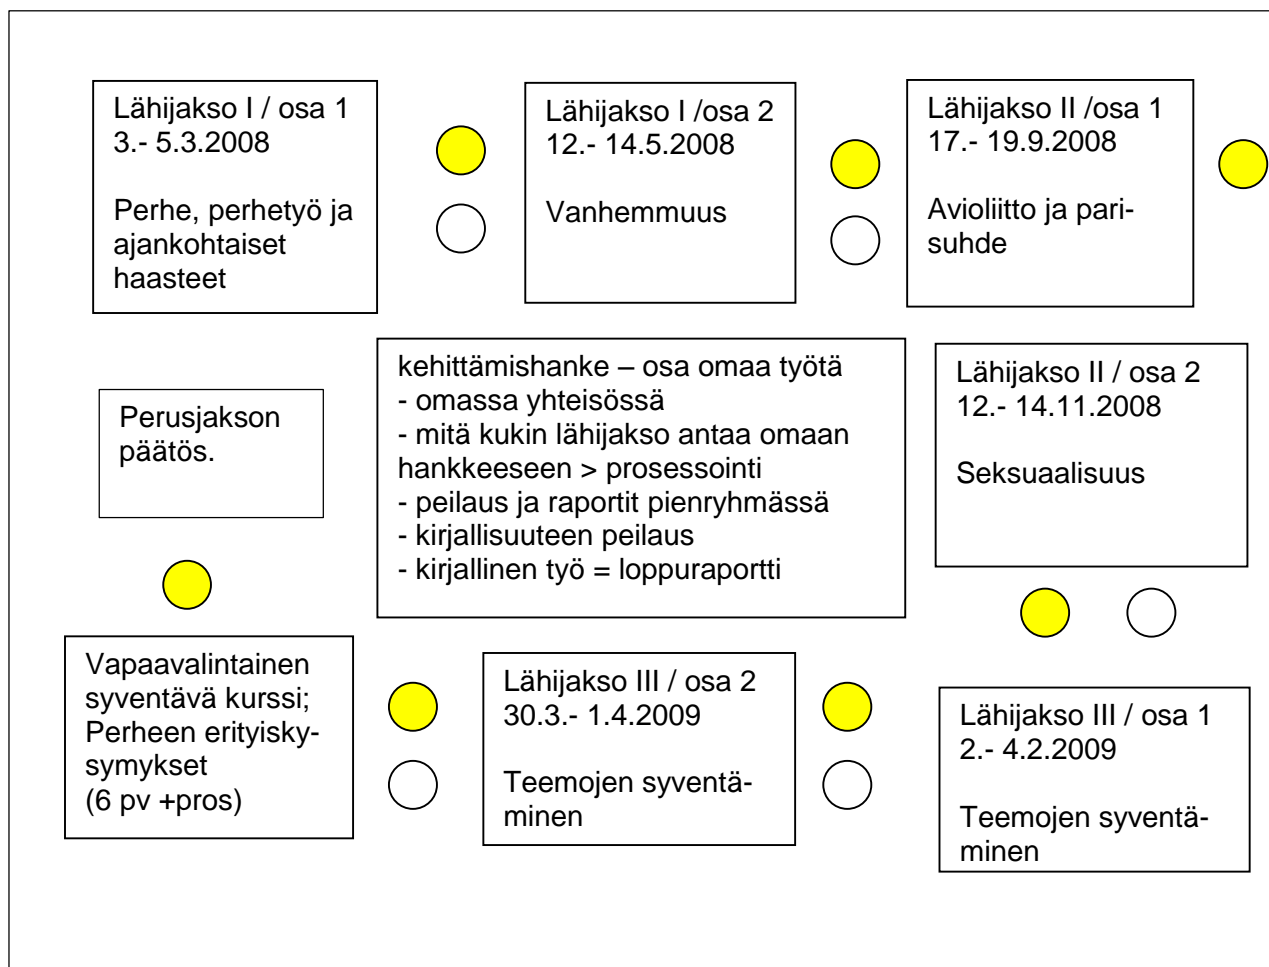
Lähijakso I / osa 1
3.- 5.3.2008

Perhe, perhetyö ja ajankohtaiset haasteet

Lähijakso I /osa 2
12.- 14.5.2008

Vanhemmuus

Lähijakso II /osa 1
17.- 19.9.2008

Avioliitto ja parisuhde

Perusjakson päätös.

kehittämishanke – osa omaa työtä
- omassa yhteisössä
- mitä kukin lähijakso antaa omaan hankkeeseen > prosessointi
- peilaus ja raportit pienryhmässä
- kirjallisuuteen peilaus
- kirjallinen työ = loppuraportti

Lähijakso II / osa 2
12.- 14.11.2008

Seksuaalisuus

Vapaavalintainen syventävä kurssi; Perheen erityiskysymykset
(6 pv +pros)

Lähijakso III / osa 2
30.3.- 1.4.2009

Teemojen syventäminen

Lähijakso III / osa 1
2.- 4.2.2009

Teemojen syventäminen